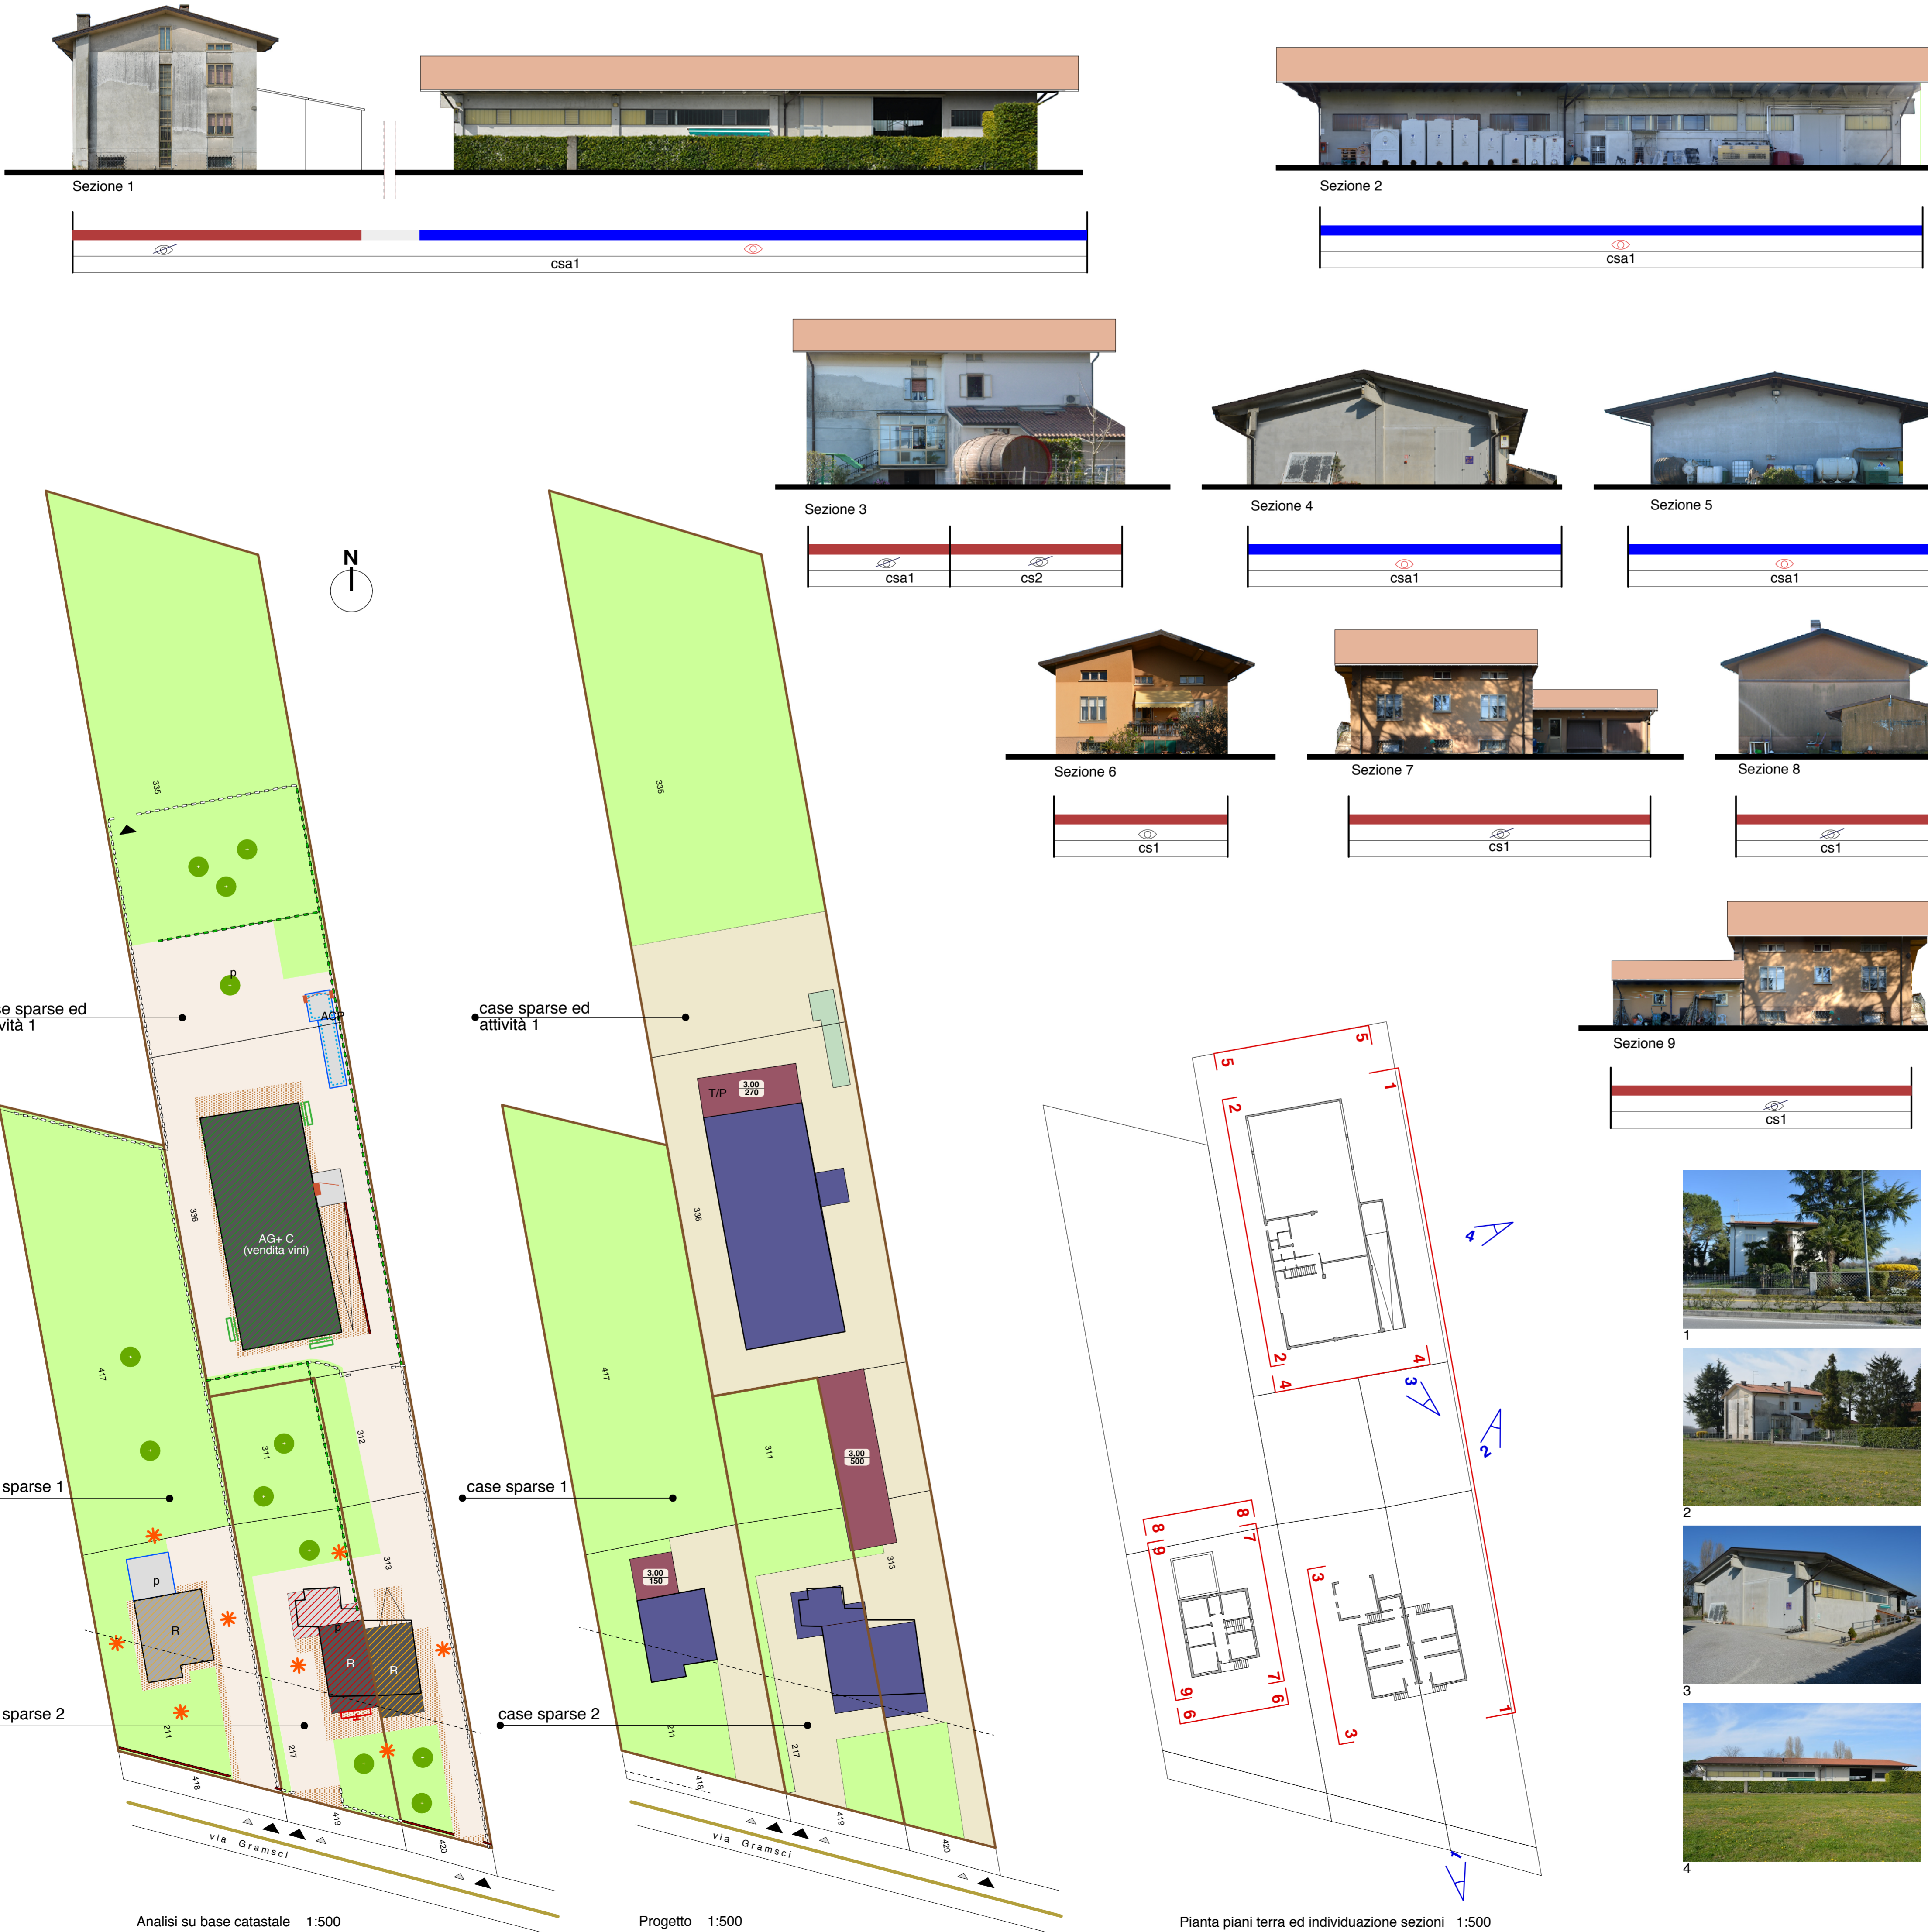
Sezione 1

csa1

Sezione 2

csa1

Sezione 3

csa1 cs2

Sezione 4

csa1

Sezione 5

csa1

Sezione 6

cs1

Sezione 7

cs1

Sezione 8

cs1

Sezione 9

cs1

N

335

p

ACP

AG+ C
(vendita vini)

336

417

311

312

313

p

R

p

R

R

211

217

418

419

420

via Gramsci

e sparse ed
vità 1

sparse 1

sparse 2

case sparse ed
attività 1

case sparse 1

case sparse 2

335

T/P

3,00
270

336

417

311

3,00
500

313

3,00
150

211

217

418

419

420

via Gramsci

5 5

1

2

2 4

4

4

3

2

8 8

7

9 9

6 6

7

3

3

1

1

2

3

4

Analisi su base catastale 1:500

Progetto 1:500

Pianta piani terra ed individuazione sezioni 1:500